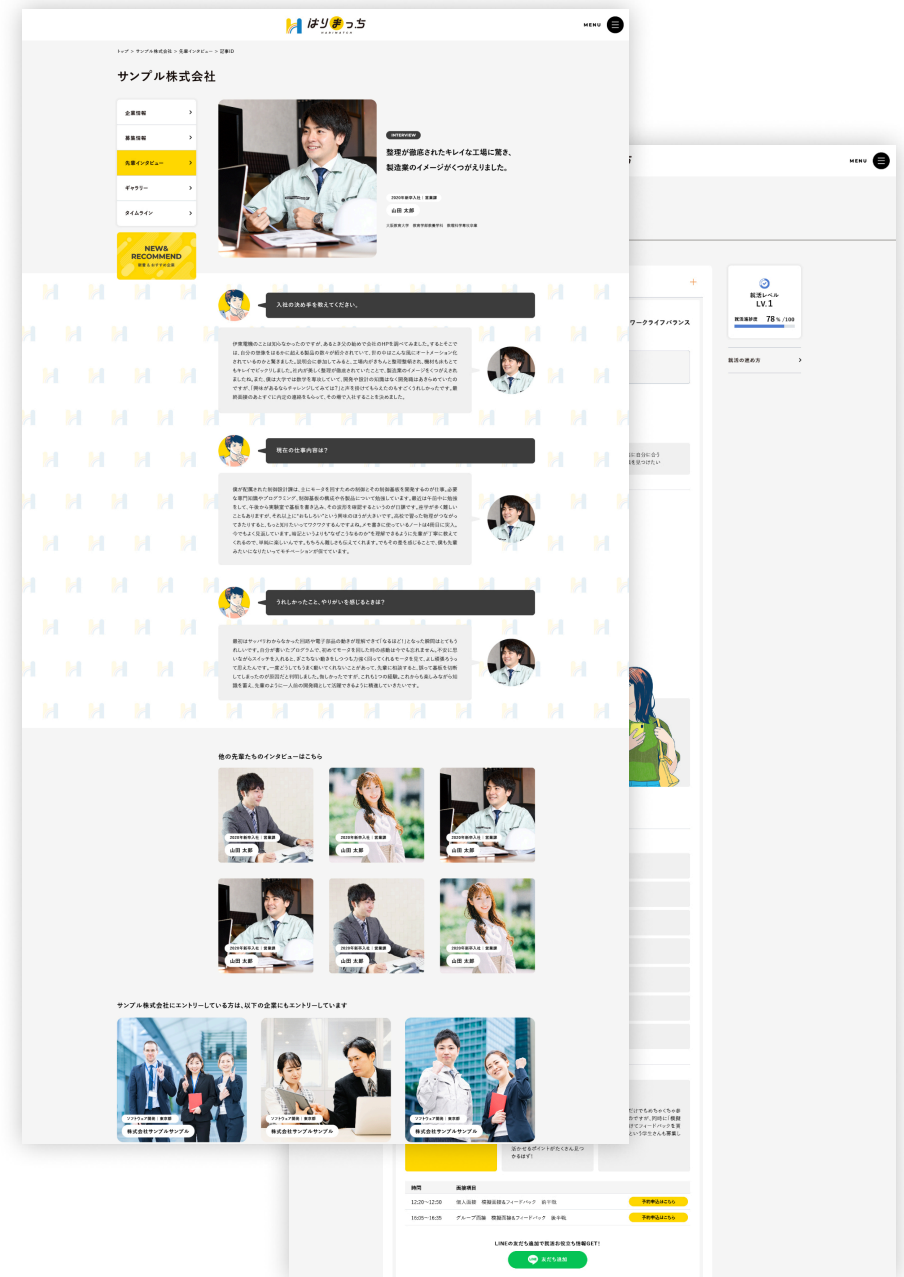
はりまっち
HARIMATCH

MENU

トップ > サンプル株式会社 > 先輩インタビュー > 記事ID

サンプル株式会社

企業情報
募集情報
先輩インタビュー
ギャラリー
タイムライン

NEW& RECOMMEND
新着&おすすめ企業

INTERVIEW

整理が徹底されたキレイな工場に驚き、製造業のイメージがくつがえりました。

2020年新卒入社｜営業課
山田 太郎

入社の決め手を教えてください。

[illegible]

現在の仕事内容は？

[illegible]

うれしかったこと、やりがいを感じるときは？

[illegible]

他の先輩たちのインタビューはこちら

2020年新卒入社｜営業課
山田 太郎

2020年新卒入社｜営業課
山田 太郎

2020年新卒入社｜営業課
山田 太郎

2020年新卒入社｜営業課
山田 太郎

2020年新卒入社｜営業課
山田 太郎

2020年新卒入社｜営業課
山田 太郎

サンプル株式会社にエントリーしている方は、以下の企業にもエントリーしています

ソフトウェア開発｜東京都
株式会社サンプルサンプル

ソフトウェア開発｜東京都
株式会社サンプルサンプル

ソフトウェア開発｜東京都
株式会社サンプルサンプル

MENU

就活レベル
LV. 1
就活進捗度 78 % /100

就活の進め方

ワークライフバランス

時間 | 面接項目
12:20〜12:50 | 個人面接 模擬面接&フィードバック 新卒向 | 予約申込はこちら
15:05〜16:35 | グループ面接 模擬面接&フィードバック 新卒向 | 予約申込はこちら

LINEのお友だち追加で就活お役立ち情報GET!
友だち追加